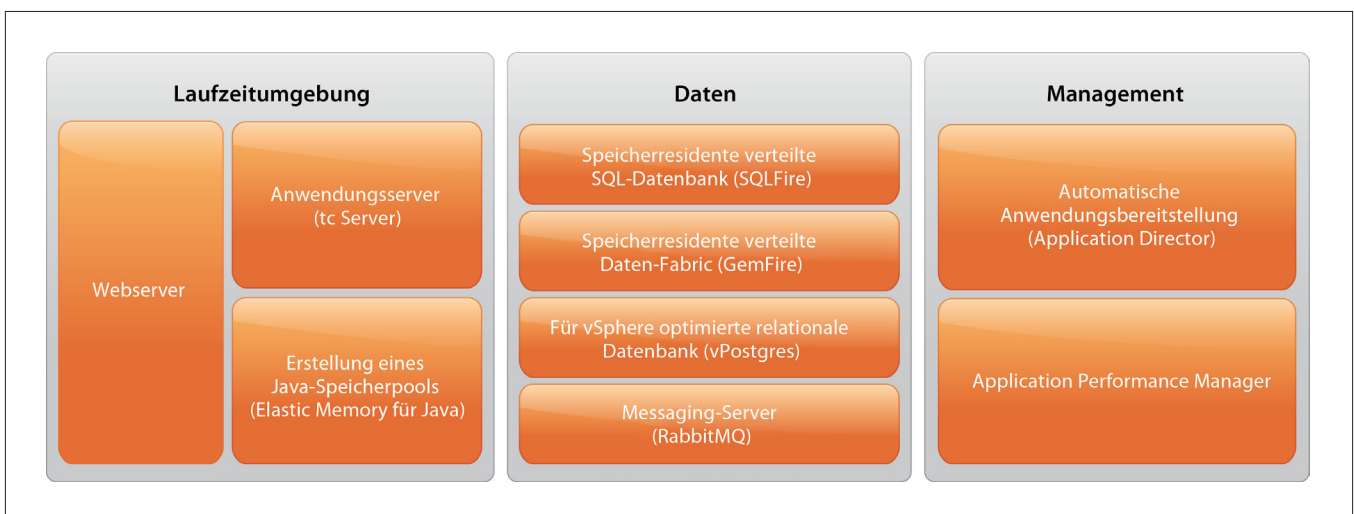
Laufzeitumgebung

Webserver

Anwendungsserver (tc Server)

Erstellung eines Java-Speicherpools (Elastic Memory für Java)

Daten

Speicherresidente verteilte SQL-Datenbank (SQLFire)

Speicherresidente verteilte Daten-Fabric (GemFire)

Für vSphere optimierte relationale Datenbank (vPostgres)

Messaging-Server (RabbitMQ)

Management

Automatische Anwendungsbereitstellung (Application Director)

Application Performance Manager